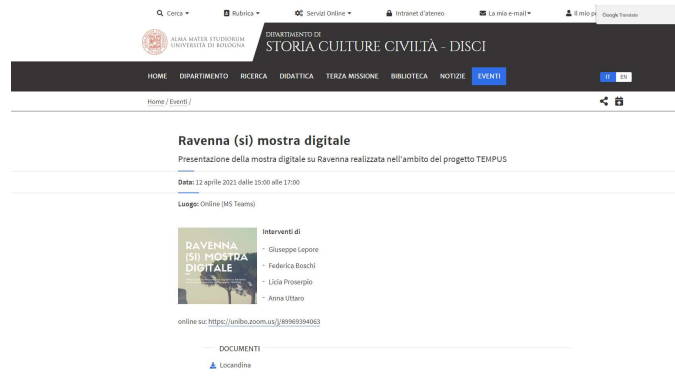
Cerca ▾ Rubrica ▾ Servizi Online ▾ Intranet d'ateneo La mia e-mail ▾ Il mio p Google Translate

ALMA MATER STUDIORUM UNIVERSITÀ DI BOLOGNA

DIPARTIMENTO DI
STORIA CULTURE CIVILTÀ - DISCI

HOME DIPARTIMENTO RICERCA DIDATTICA TERZA MISSIONE BIBLIOTECA NOTIZIE EVENTI

IT EN

Home / Eventi /

Ravenna (si) mostra digitale

Presentazione della mostra digitale su Ravenna realizzata nell'ambito del progetto TEMPUS

Data: 12 aprile 2021 dalle 15:00 alle 17:00

Luogo: Online (MS Teams)

RAVENNA (SI) MOSTRA DIGITALE

Interventi di

- Giuseppe Lepore
- Federica Boschi
- Licia Proserpio
- Anna Uttaro

online su: https://unibo.zoom.us/j/89969394063

DOCUMENTI

Locandina